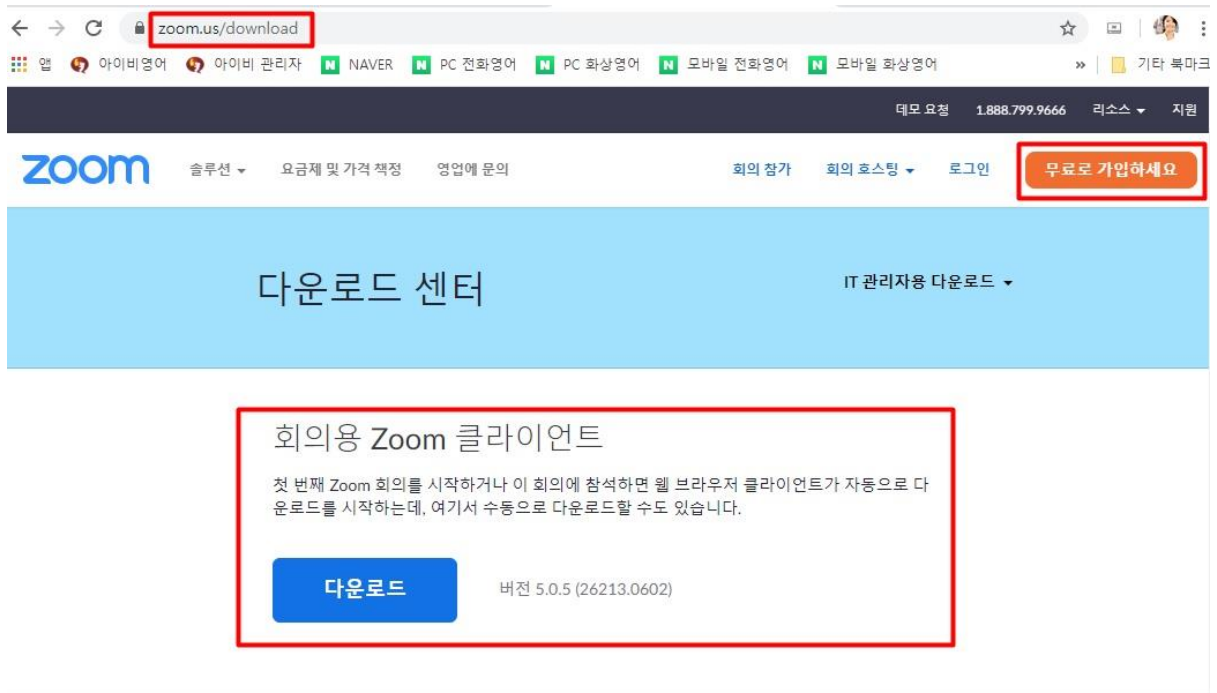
zoom.us/download

앱 아이비영어 아이비 관리자 NAVER PC 전화영어 PC 화상영어 모바일 전화영어 모바일 화상영어 » 기타 북마크

데모 요청 1.888.799.9666 리소스 ▾ 지원

zoom 솔루션 ▾ 요금제 및 가격 책정 영업에 문의 회의 참가 회의 호스팅 ▾ 로그인 무료로 가입하세요

다운로드 센터

IT 관리자용 다운로드 ▾

회의용 Zoom 클라이언트

첫 번째 Zoom 회의를 시작하거나 이 회의에 참석하면 웹 브라우저 클라이언트가 자동으로 다운로드를 시작하는데, 여기서 수동으로 다운로드할 수도 있습니다.

다운로드

버전 5.0.5 (26213.0602)